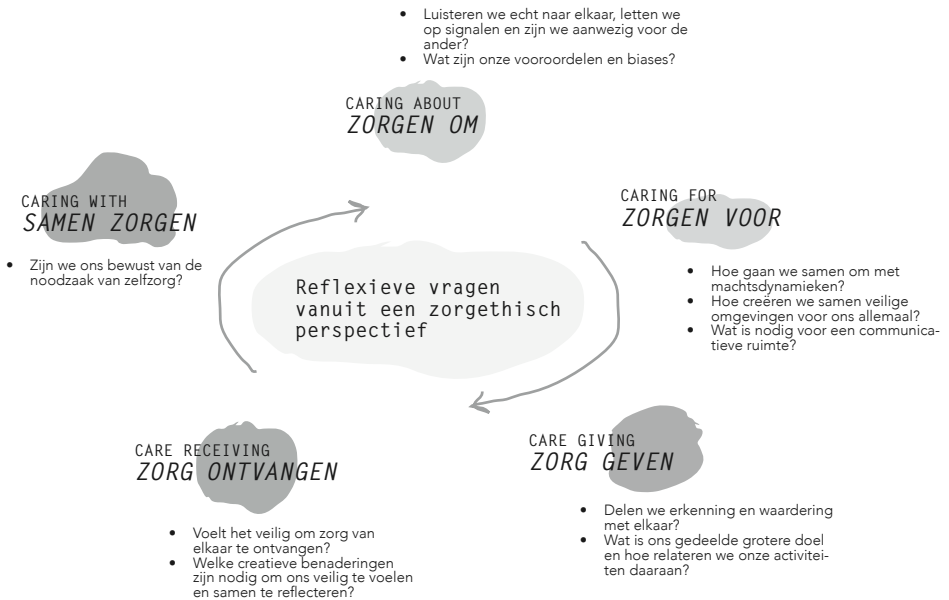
- Luisteren we echt naar elkaar, letten we op signalen en zijn we aanwezig voor de ander?
- Wat zijn onze vooroordelen en biases?

CARING ABOUT
ZORGEN OM

CARING WITH
SAMEN ZORGEN

- Zijn we ons bewust van de noodzaak van zelfzorg?

CARING FOR
ZORGEN VOOR

- Hoe gaan we samen om met machtsdynamieken?
- Hoe creëren we samen veilige omgevingen voor ons allemaal?
- Wat is nodig voor een communicatieve ruimte?

Reflexieve vragen vanuit een zorgethisch perspectief

CARE RECEIVING
ZORG ONTVANGEN

- Voelt het veilig om zorg van elkaar te ontvangen?
- Welke creatieve benaderingen zijn nodig om ons veilig te voelen en samen te reflecteren?

CARE GIVING
ZORG GEVEN

- Delen we erkenning en waardering met elkaar?
- Wat is ons gedeelde grotere doel en hoe relateren we onze activiteiten daaraan?